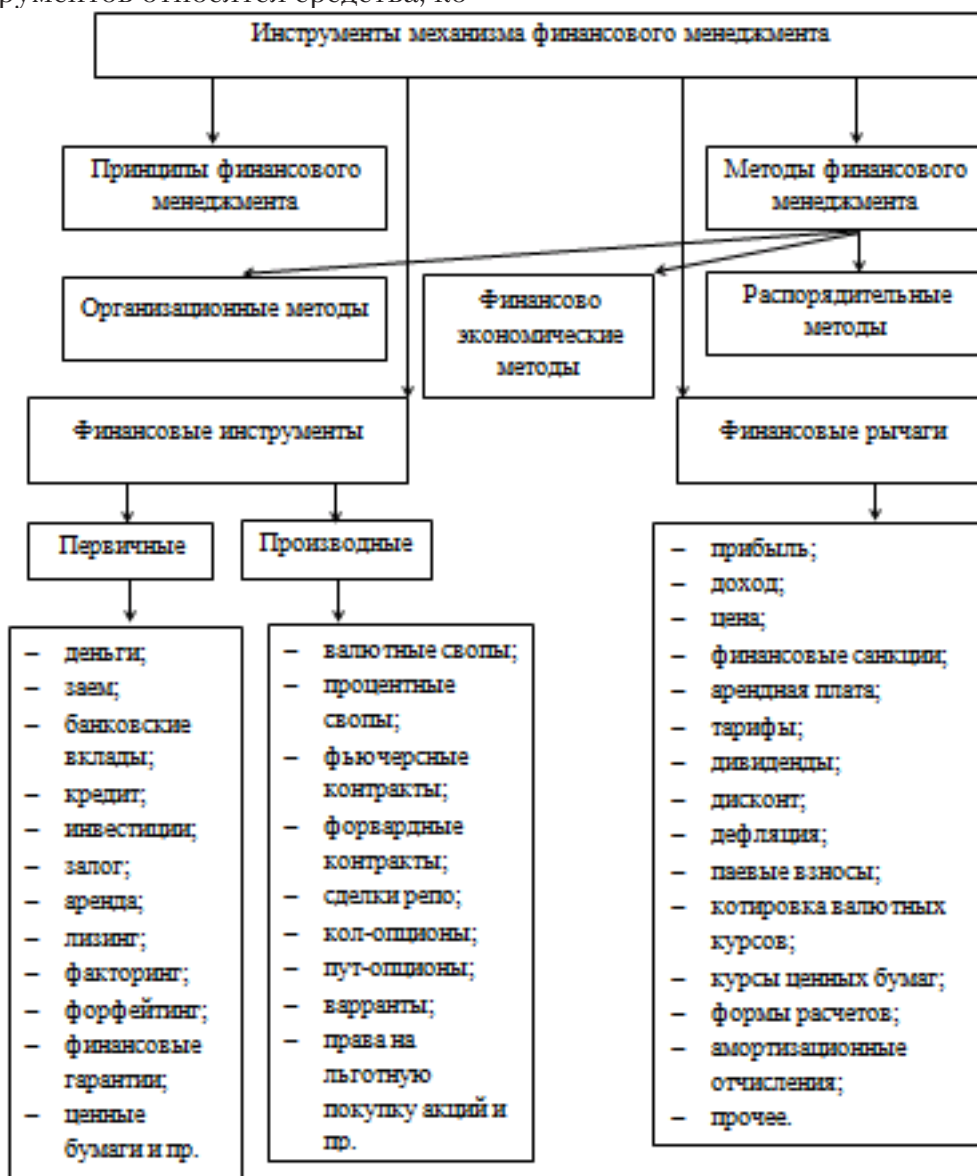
рументов относится средства, ко

Инструменты механизма финансового менеджмента

Принципы финансового менеджмента

Методы финансового менеджмента

Организационные методы

Финансово экономические методы

Распорядительные методы

Финансовые инструменты

Финансовые рычаги

Первичные

Производные

– деньги;
– заем;
– банковские вклады;
– кредит;
– инвестиции;
– залог;
– аренда;
– лизинг;
– факторинг;
– форфейтинг;
– финансовые гарантии;
– ценные бумаги и пр.

– валютные свопы;
– процентные свопы;
– фьючерсные контракты;
– форвардные контракты;
– сделки репо;
– кол-опционы;
– пут-опционы;
– варранты;
– права на льготную покупку акций и пр.

– прибыль;
– доход;
– цена;
– финансовые санкции;
– арендная плата;
– тарифы;
– дивиденды;
– дисконт;
– дефляция;
– паевые взносы;
– котировка валютных курсов;
– курсы ценных бумаг;
– формы расчетов;
– амортизационные отчисления;
– прочее.